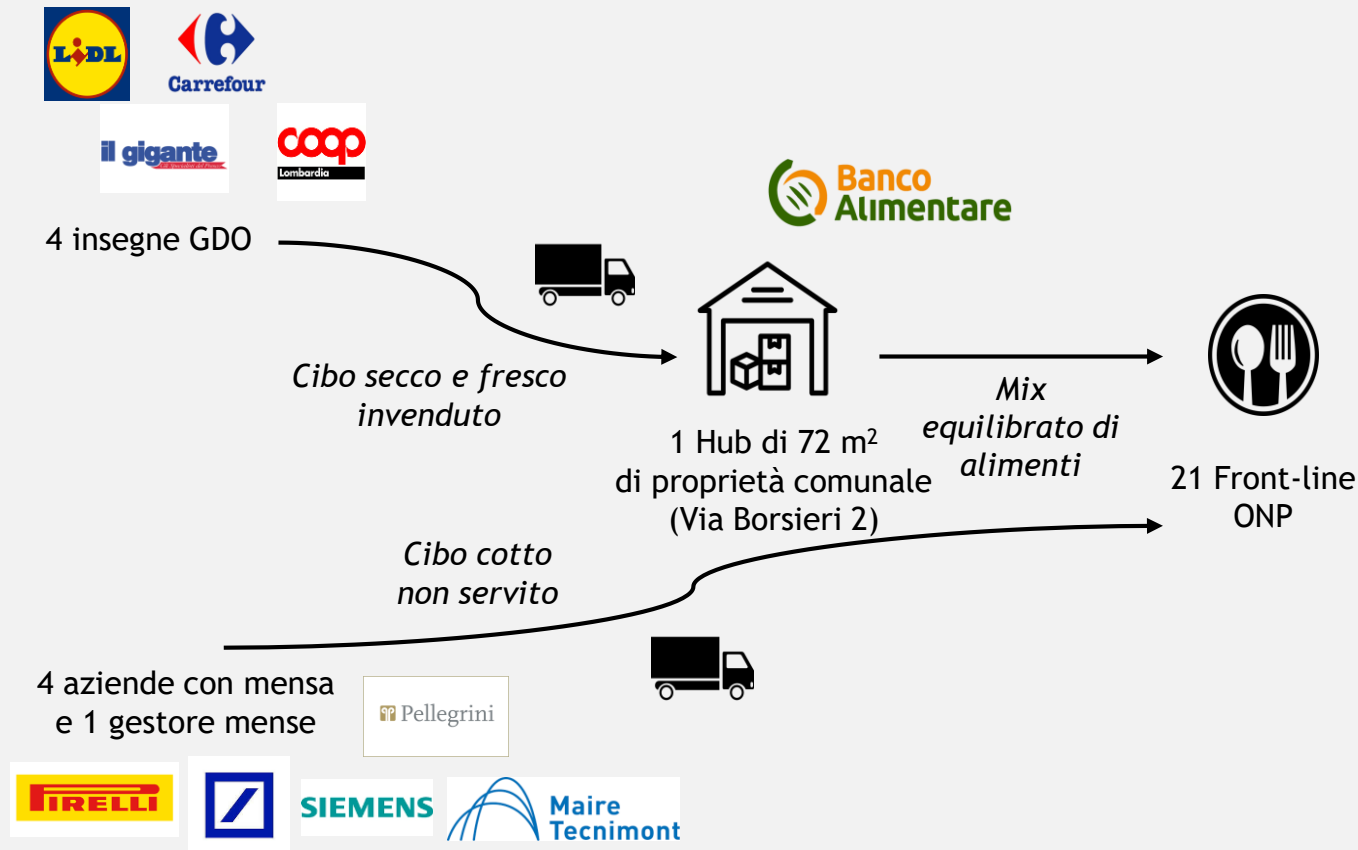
LIDL

Carrefour

il gigante

coop Lombardia

4 insegne GDO

Banco Alimentare

Cibo secco e fresco invenduto

1 Hub di 72 m$^2$ di proprietà comunale (Via Borsieri 2)

Mix equilibrato di alimenti

21 Front-line ONP

Cibo cotto non servito

4 aziende con mensa e 1 gestore mense

Pellegrini

PIRELLI

SIEMENS

Maire Tecnimont